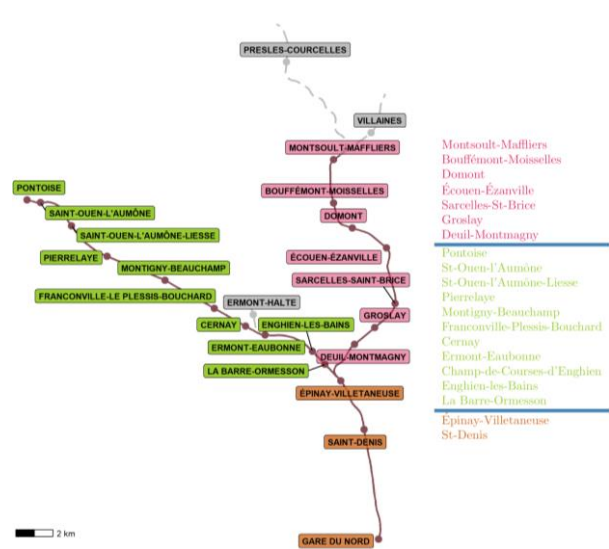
PRESLES-COURCELLES

VILLAINES

MONTSOULT-MAFFLIERS

BOUFFÉMONT-MOISSELLES

DOMONT

PONTOISE

SAINT-OUEN-L'AUMÔNE

SAINT-OUEN-L'AUMÔNE-LIESSE

PIERRELAYE

MONTIGNY-BEAUCHAMP

FRANCONVILLE-LE PLESSIS-BOUCHARD

ÉCOUEN-ÉZANVILLE

SARCELLES-SAINT-BRICE

ERMONT-HALTE

CERNAY

ENGHIEN-LES-BAINS

GROSLAY

ERMONT-EAUBONNE

DEUIL-MONTMAGNY

LA BARRE-ORMESSON

ÉPINAY-VILLETANEUSE

SAINT-DENIS

GARE DU NORD

2 km

Montsoult-Maffliers
Bouffémont-Moisselles
Domont
Écouen-Ézanville
Sarcelles-St-Brice
Groslay
Deuil-Montmagny

Pontoise
St-Ouen-l'Aumône
St-Ouen-l'Aumône-Liesse
Pierrelaye
Montigny-Beauchamp
Franconville-Plessis-Bouchard
Cernay
Ermont-Eaubonne
Champ-de-Courses-d'Enghien
Enghien-les-Bains
La Barre-Ormesson

Épinay-Villetaneuse
St-Denis